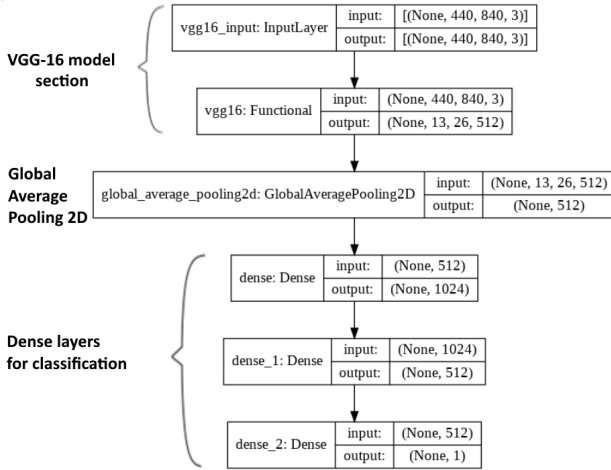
VGG-16 model section

| vgg16_input: InputLayer | input: | [(None, 440, 840, 3)] |
|---|---|---|
| | output: | [(None, 440, 840, 3)] |

| vgg16: Functional | input: | (None, 440, 840, 3) |
|---|---|---|
| | output: | (None, 13, 26, 512) |

Global Average Pooling 2D

| global_average_pooling2d: GlobalAveragePooling2D | input: | (None, 13, 26, 512) |
|---|---|---|
| | output: | (None, 512) |

Dense layers for classification

| dense: Dense | input: | (None, 512) |
|---|---|---|
| | output: | (None, 1024) |

| dense_1: Dense | input: | (None, 1024) |
|---|---|---|
| | output: | (None, 512) |

| dense_2: Dense | input: | (None, 512) |
|---|---|---|
| | output: | (None, 1) |